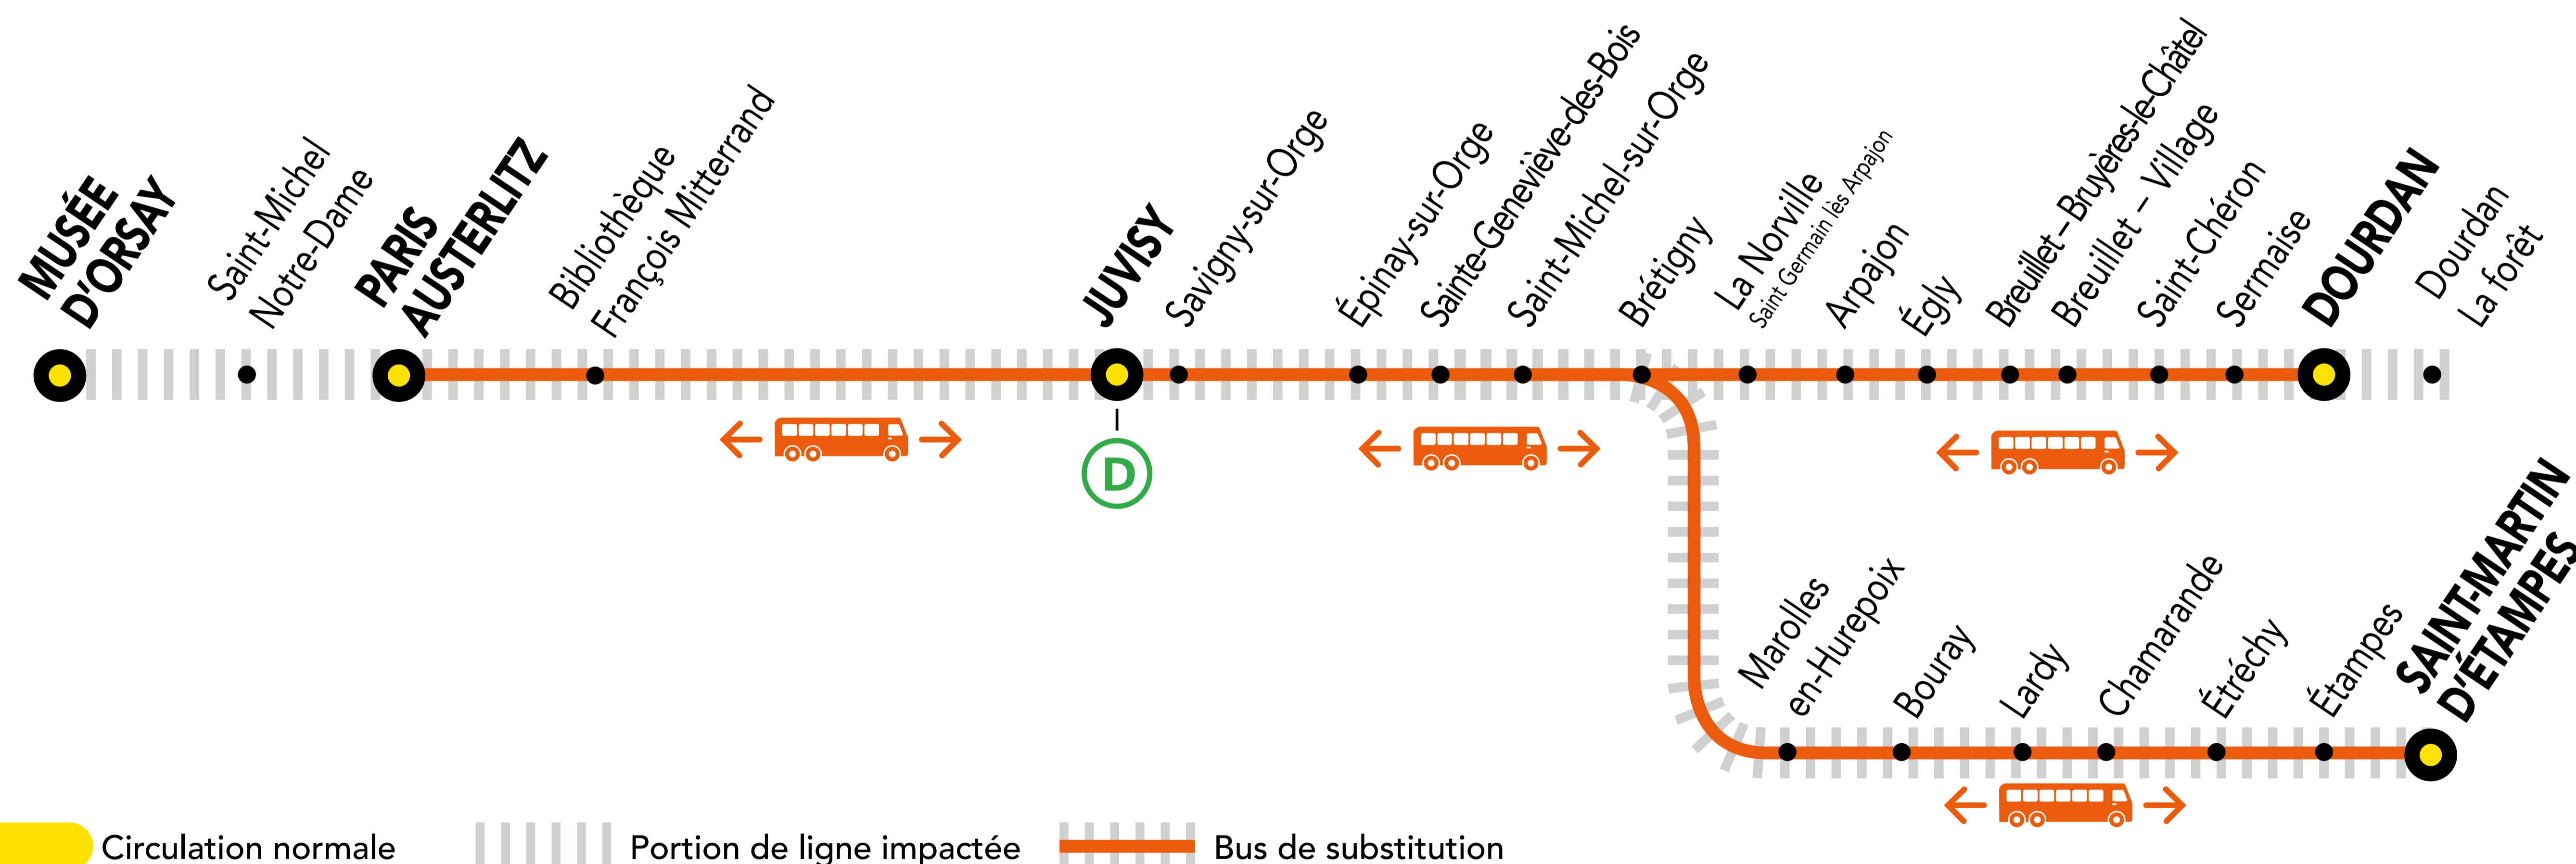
MUSÉE D'ORSAY

Saint-Michel Notre-Dame

PARIS AUSTERLITZ

Bibliothèque François Mitterrand

JUVISY

Savigny-sur-Orge

Épinay-sur-Orge

Sainte-Geneviève-des-Bois

Saint-Michel-sur-Orge

Brétigny

La Norville Saint Germain lès Arpajon

Arpajon

Égly

Breuillet – Bruyères-le-Châtel

Breuillet – Village

Saint-Chéron

Sermaise

DOURDAN

Dourdan La forêt

D

Marolles en-Hurepoix

Bouray

Lardy

Chamarande

Étréchy

Étampes

SAINT-MARTIN D'ÉTAMPES

Circulation normale

Portion de ligne impactée

Bus de substitution